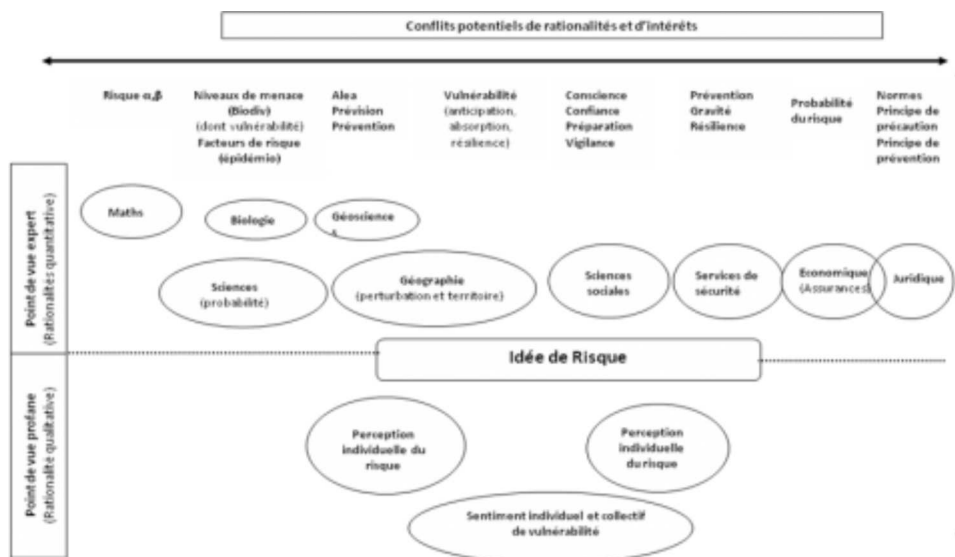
Conflits potentiels de rationalités et d'intérêts

Risque $\alpha,\beta$

Niveaux de menace (Biodiv) (dont vulnérabilité) Facteurs de risque (épidémio)

Alea Prévision Prévention

Vulnérabilité (anticipation, absorption, résilience)

Conscience Confiance Préparation Vigilance

Prévention Gravité Résilience

Probabilité du risque

Normes Principe de précaution Principe de prévention

Point de vue expert (Rationalités quantitative)

Maths

Biologie

Géoscience s

Sciences (probabilité)

Géographie (perturbation et territoire)

Sciences sociales

Services de sécurité

Economique (Assurances)

Juridique

Idée de Risque

Point de vue profane (Rationalité qualitative)

Perception individuelle du risque

Perception individuelle du risque

Sentiment individuel et collectif de vulnérabilité